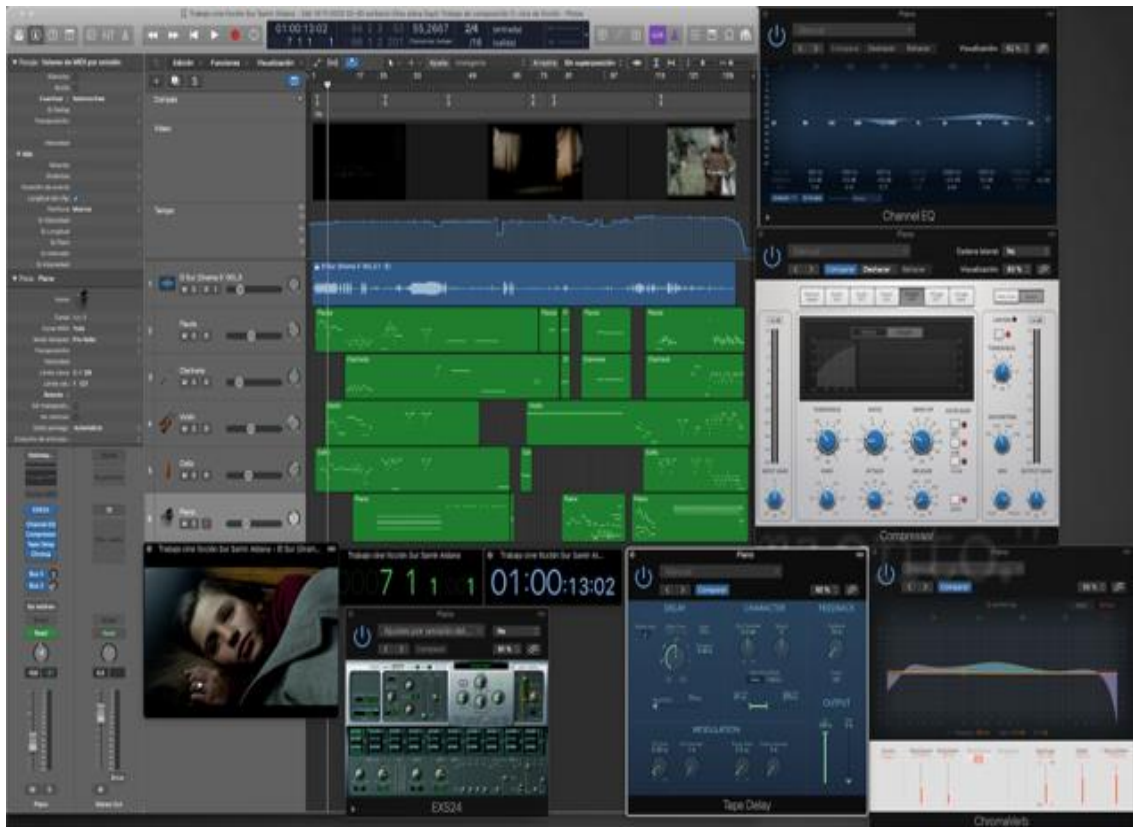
Trabajo cine ficción Sur Samir Adana

01:00:13:02
7 1 1 1
55,2667
2/4
/16
entrada
salida

Edición
Funciones
Visualización

Compases
Vídeo
Tempo

Piano
Clarinete
Violín
Cello
Piano

Canal EQ
Compressor
Tape Delay
Chroma

Channel EQ

Compare
Deshacer
Rehacer
Visualización
Cadena lateral

Compressor

Piano

7 1 1 1
01:00:13:02

DELAY
CHARACTER
FEEDBACK
MODULATION
OUTPUT

Tape Delay

EXS24

ChromaVerb

Piano
Master Out